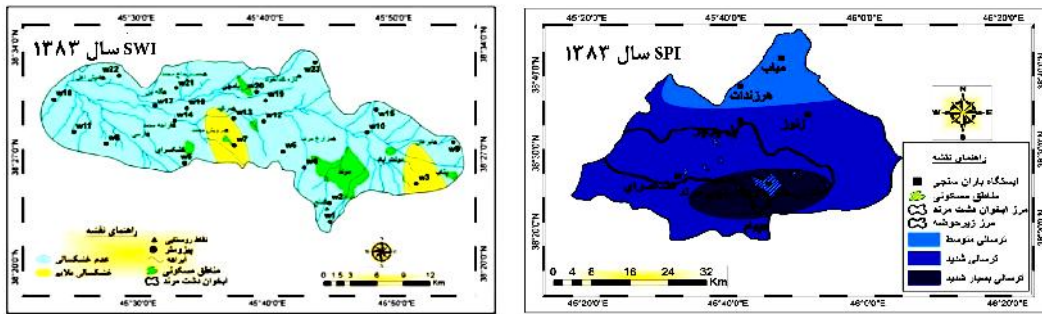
45°30'0"E 45°40'0"E 45°50'0"E

SWI سال ۱۳۸۳

38°34'0"N 38°27'0"N 38°20'0"N

w22 w23 w21 w17 w20 w19 w16 w5 w14 w1 w11 w15 w6 w8 w10 w13 w9 w12 w7 w4 w2 w3

راهنمای نقشه

عدم خشکسالی
خشکسالی ملایم

نقاط روستایی
پیزومتر
آبراهه
مناطق مسکونی
آبخوان دشت مرند

0 1.5 3 6 9 12 Km

45°30'0"E 45°40'0"E 45°50'0"E

46°20'0"E 45°40'0"E 46°0'0"E 46°20'0"E

SPI سال ۱۳۸۳

38°40'0"N 38°30'0"N 38°20'0"N

هرزندات
زنوز
مرند
یام

راهنمای نقشه

ایستگاه باران سنجی
مناطق مسکونی
مرز آبخوان دشت مرند
مرز زیرحوضه
ترسالی متوسط
ترسالی شدید
ترسالی بسیار شدید

0 4 8 16 24 32 Km

46°20'0"E 45°40'0"E 46°0'0"E 46°20'0"E